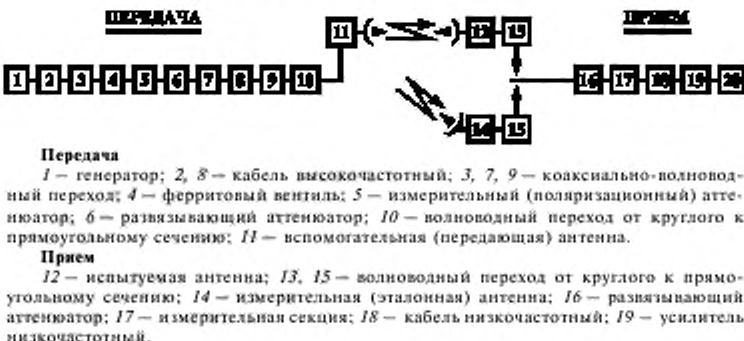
ПЕРЕДАЧА

ПРИЕМ

1 2 3 4 5 6 7 8 9 10 11 12 13 14 15 16 17 18 19 20

Передача

1 — генератор; 2, 8 — кабель высокочастотный; 3, 7, 9 — коаксиально-волноводный переход; 4 — ферритовый вентиль; 5 — измерительный (поляризационный) аттенюатор; 6 — развязывающий аттенюатор; 10 — волноводный переход от круглого к прямоугольному сечению; 11 — вспомогательная (передающая) антенна.

Прием

12 — испытуемая антенна; 13, 15 — волноводный переход от круглого к прямоугольному сечению; 14 — измерительная (эталонная) антенна; 16 — развязывающий аттенюатор; 17 — измерительная секция; 18 — кабель низкочастотный; 19 — усилитель низкочастотный.